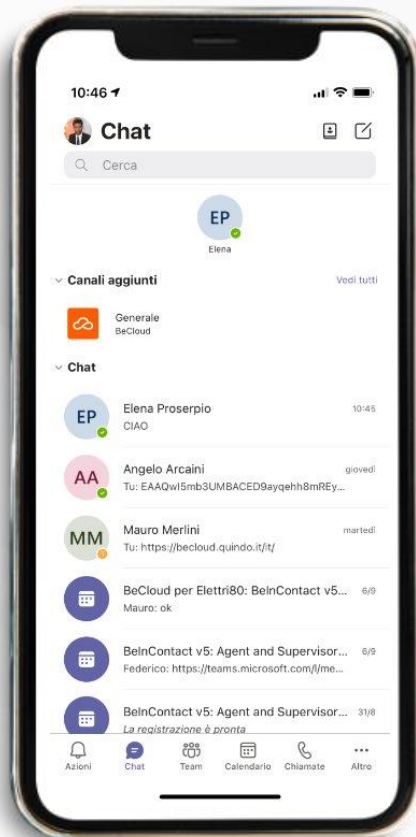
10:46

Chat

Cerca

EP
Elena

Canali aggiunti
Vedi tutti

Generale
BeCloud

Chat

EP
Elena Proserpio
10:45
CIAO

AA
Angelo Arcaini
giovedì
Tu: EAAQwI5mb3UMBACED9ayqehh8mREy...

MM
Mauro Merlini
martedì
Tu: https://becloud.quindo.it/it/

BeCloud per Elettri80: BeInContact v5...
6/9
Mauro: ok

BeInContact v5: Agent and Supervisor...
6/9
Federico: https://teams.microsoft.com/l/me...

BeInContact v5: Agent and Supervisor...
31/8
La registrazione è pronta

Azioni
Chat
Team
Calendario
Chiamate
Altro